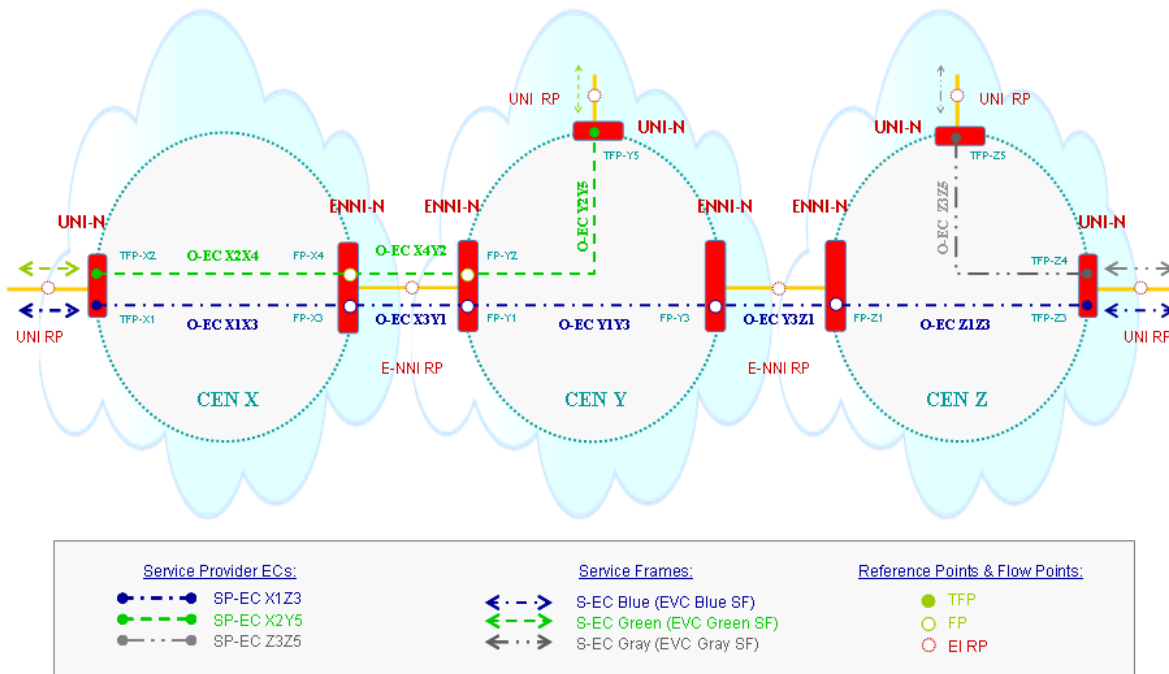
UNI RP

UNI-N

TFP-Y5

O-EC Y2Y5

UNI RP

UNI-N

TFP-Z5

O-EC Z3Z5

UNI-N

ENNI-N

ENNI-N

ENNI-N

ENNI-N

UNI-N

TFP-X2

O-EC X2X4

FP-X4

O-EC X4Y2

FP-Y2

TFP-Z4

TFP-X1

O-EC X1X3

FP-X3

O-EC X3Y1

FP-Y1

O-EC Y1Y3

FP-Y3

O-EC Y3Z1

FP-Z1

O-EC Z1Z3

TFP-Z3

UNI RP

E-NNI RP

E-NNI RP

UNI RP

CEN X

CEN Y

CEN Z

Service Provider ECs:

SP-EC X1Z3

SP-EC X2Y5

SP-EC Z3Z5

Service Frames:

S-EC Blue (EVC Blue SF)

S-EC Green (EVC Green SF)

S-EC Gray (EVC Gray SF)

Reference Points & Flow Points:

TFP

FP

EI RP